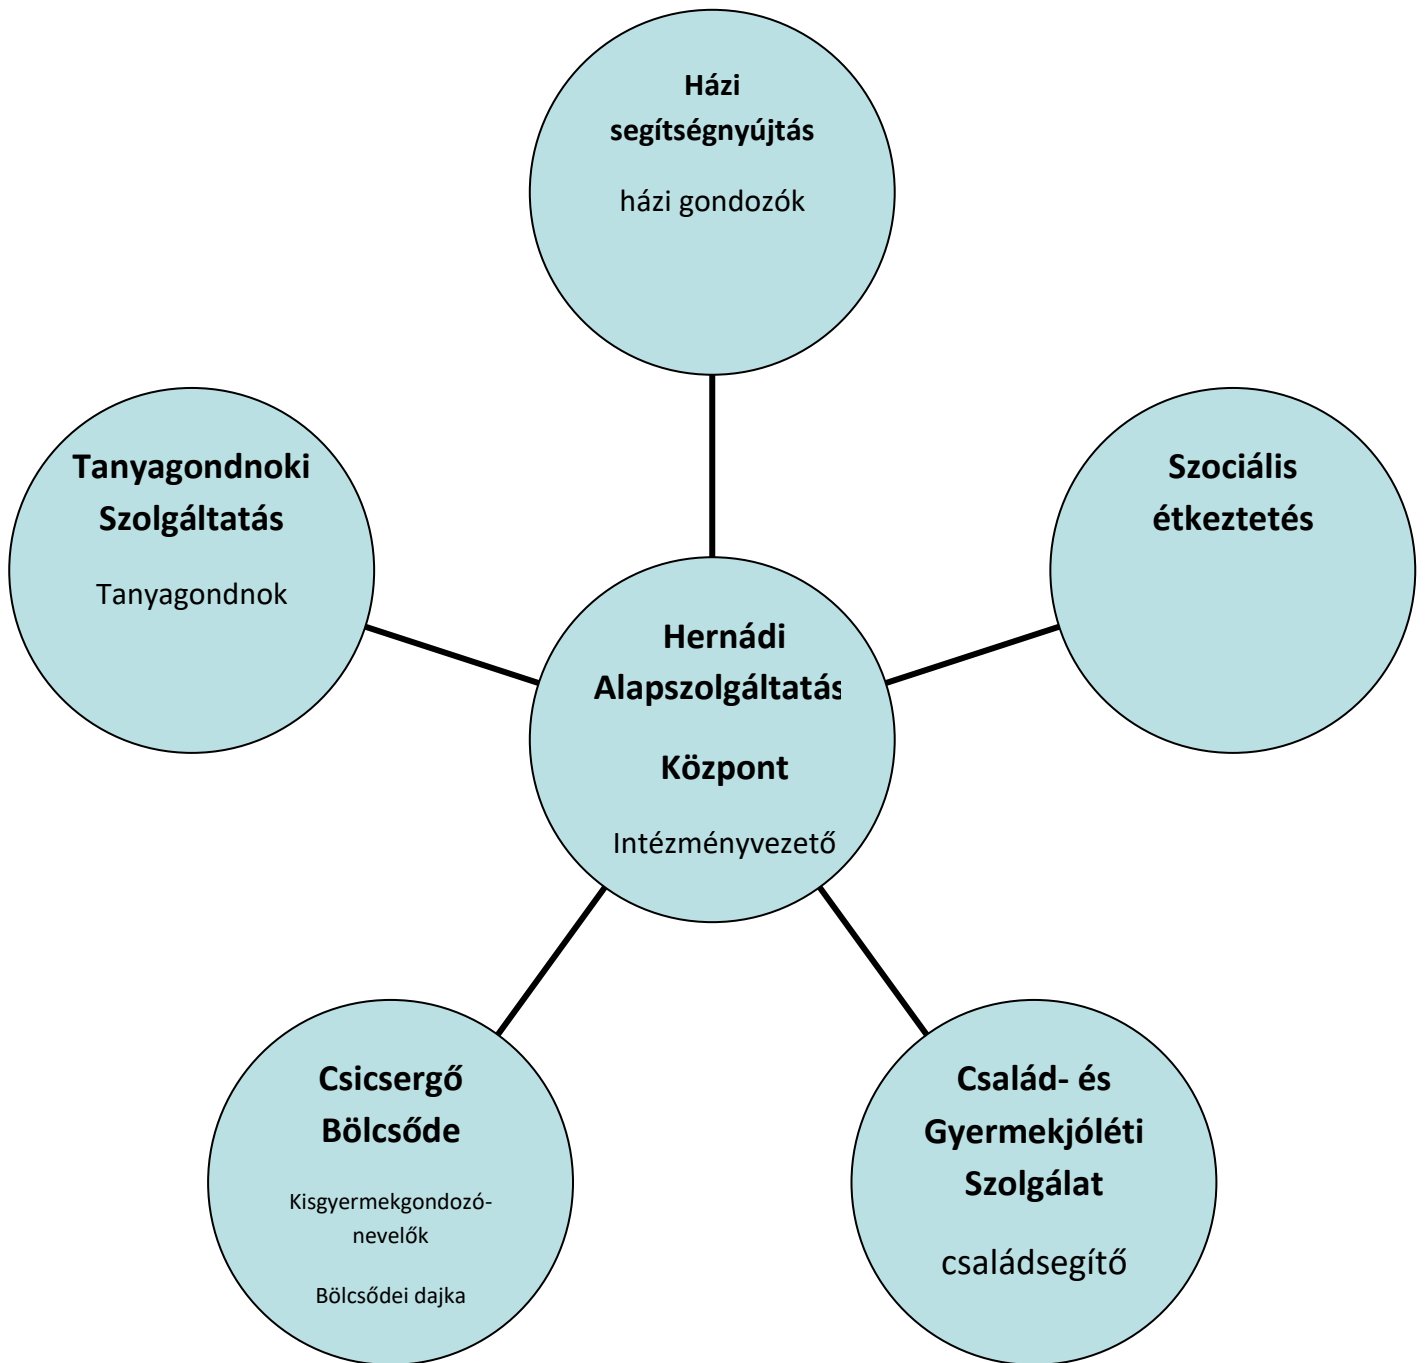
Házi segítségnyújtás

házi gondozók

Tanyagondnoki Szolgáltatás

Tanyagondnok

Szociális étkeztetés

Hernádi Alapszolgáltatás

Központ

Intézményvezető

Csicsergő Bölcsőde

Kisgyermekgondozó-nevelők

Bölcsődei dajka

Család- és Gyermekjóléti Szolgálat

családsegítő